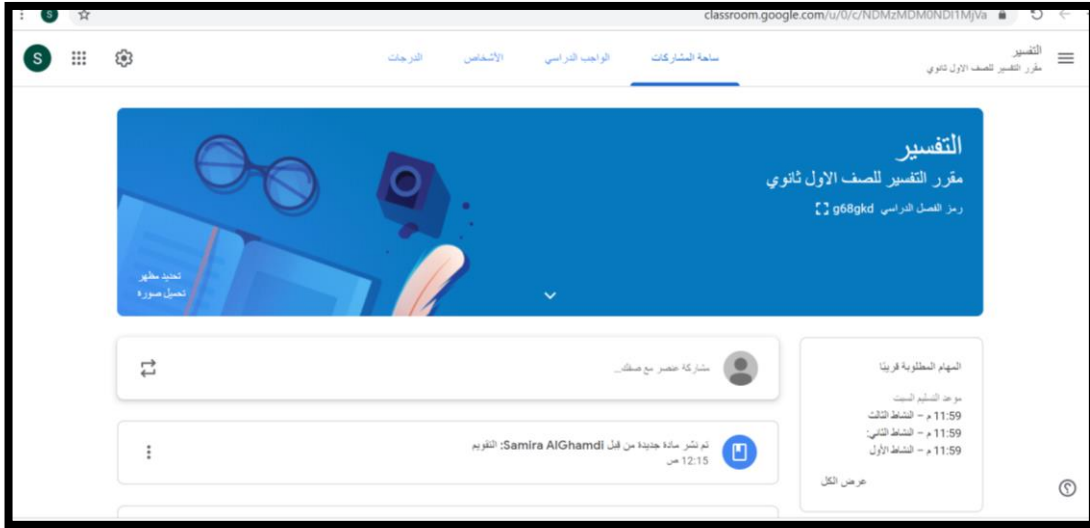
classroom.google.com/u/0/c/NDMzMDM0NDI1MjVa

التفسير
مقرر التفسير للصف الاول ثانوي

ساحة المشاركات
الواجب الدراسي
الأشخاص
الدرجات

S

التفسير
مقرر التفسير للصف الاول ثانوي
رمز الفصل الدراسي g68gkd

تحديد مظهر
تحميل صورة

مشاركة عنصر مع صفك...

تم نشر مادة جديدة من قبل Samira AlGhamdi: التقويم
12:15 ص

المهام المطلوبة قريبًا
موعد التسليم السبت
11:59 م – النشاط الثالث
11:59 م – النشاط الثاني:
11:59 م – النشاط الأول
عرض الكل